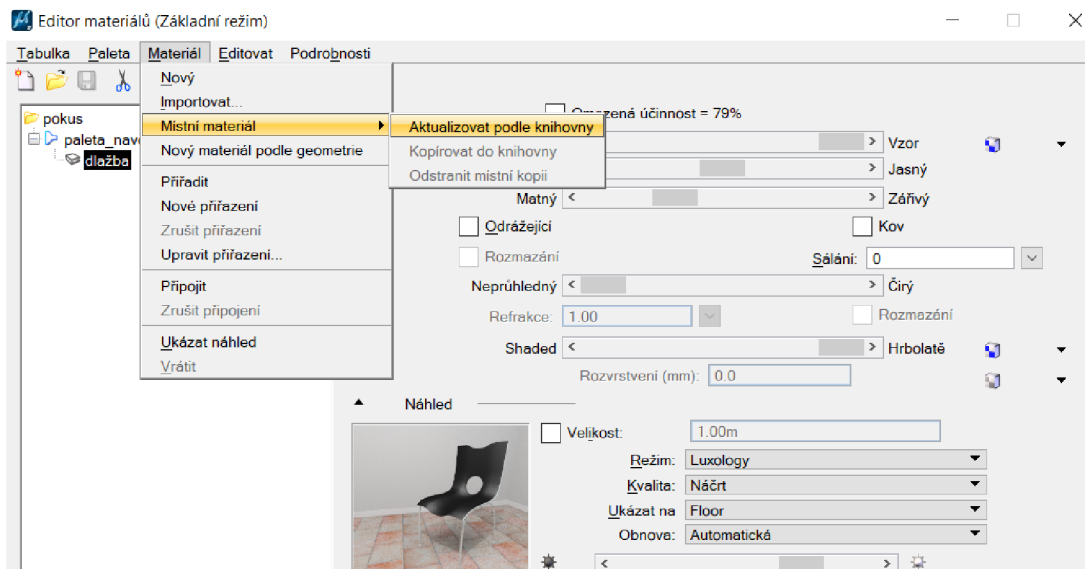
Editor materiálů (Základní režim)

Tabulka Paleta Materiál Editovat Podrobnosti

pokus
paleta_nav
dlažba

Nový
Importovat...
Místní materiál
Nový materiál podle geometrie
Přiřadit
Nové přiřazení
Zrušit přiřazení
Upravit přiřazení...
Připojit
Zrušit připojení
Ukázat náhled
Vrátit

Aktualizovat podle knihovny
Kopírovat do knihovny
Odstranit místní kopii

Omezená účinnost = 79%
Vzor
Jasný
Matný Zářivý
Odrážející Kov
Rozmazání Sálání: 0
Neprůhledný Čirý
Refrakce: 1.00 Rozmazání
Shaded Hrbolatě
Rozvrstvení (mm): 0.0

Náhled
Velikost: 1.00m
Režim: Luxology
Kvalita: Náčrt
Ukázat na Floor
Obnova: Automatická